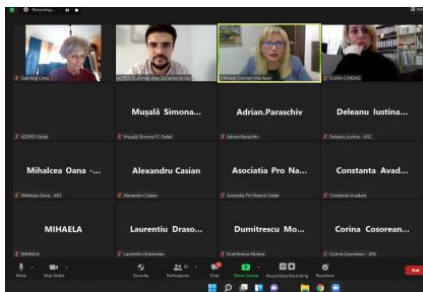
Recording...

Gabriela Crețu

ADSPD... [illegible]

Mihaela Carmen Munteanu

ELENA CÂRDAȘ

Mușală Simona...

Mușală Simona PC Galati

Adrian.Paraschiv

Adrian.Paraschiv

Deleanu Iustina...

Deleanu Iustina - ATG

ADSPD Galati

Mihalcea Oana -...

Mihalcea Oana - ATG

Alexandru Casian

Alexandru Casian

Asociatia Pro Na...

Asociatia Pro Natura Galati

Constanta Avad...

Constanta Avadani

MIHAELA

MIHAELA

Laurentiu Draso...

Laurentiu Drasovean

Dumitrescu Mo...

Dumitrescu Monica

Corina Cosorean...

Corina Cosoreanu - ATG

Unmute

Stop Video

Security

Participants

Chat

Share Screen

Pause/Stop Recording

Reactions

End